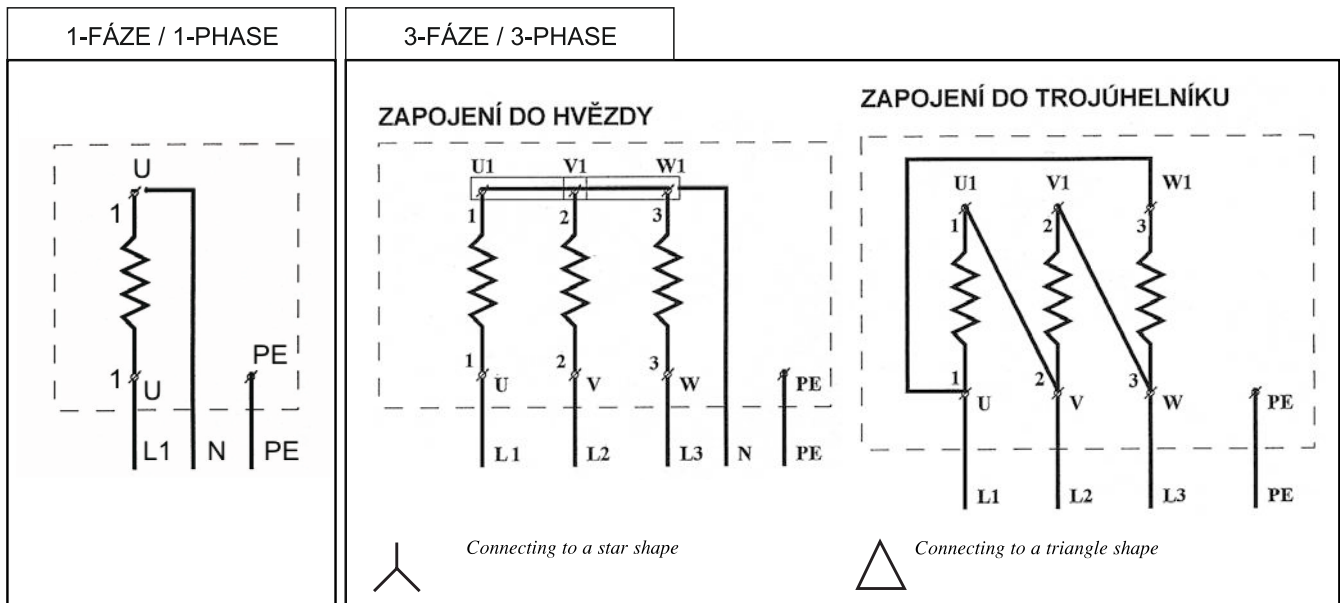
1-FÁZE / 1-PHASE

U
1
1 U
PE
L1 N PE

3-FÁZE / 3-PHASE

ZAPOJENÍ DO HVĚZDY

U1 V1 W1
1 2 3
1 U 2 V 3 W PE
L1 L2 L3 N PE

ZAPOJENÍ DO TROJÚHELNÍKU

U1 V1 W1
1 2 3
1 U 2 V 3 W PE
L1 L2 L3 PE

Connecting to a star shape

Connecting to a triangle shape